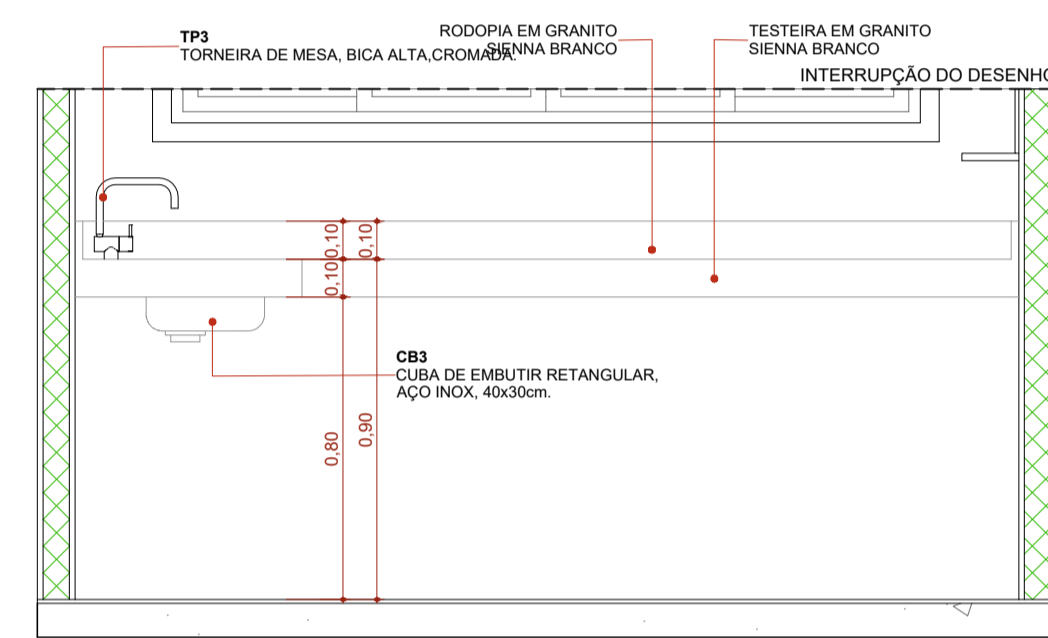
TP3
TORNEIRA DE MESA, BICA ALTA,CROMADA.

RODOPIA EM GRANITO
SIENNA BRANCO

TESTEIRA EM GRANITO
SIENNA BRANCO

INTERRUPÇÃO DO DESENHO

0,10
0,10
0,10
0,10

CB3
CUBA DE EMBUTIR RETANGULAR,
AÇO INOX, 40x30cm.

0,80
0,90